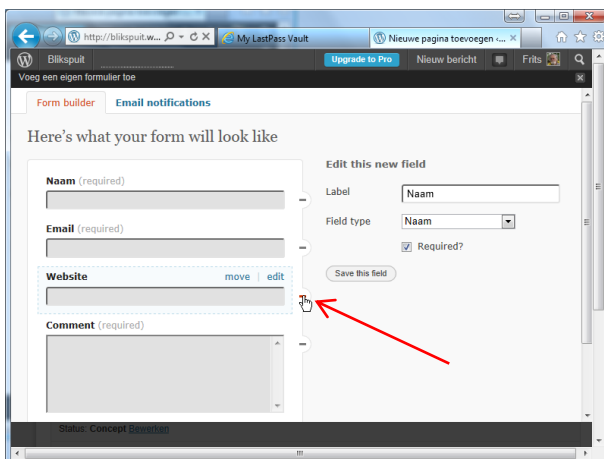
http://blikspuit.w...
My LastPass Vault
Nieuwe pagina toevoegen ‹...
Blikspuit
Upgrade to Pro
Nieuw bericht
Frits
Voeg een eigen formulier toe
Form builder
Email notifications
Here's what your form will look like
Naam (required)
Email (required)
Website
move | edit
Comment (required)
Edit this new field
Label
Naam
Field type
Naam
Required?
Save this field
Status: Concept Bewerken